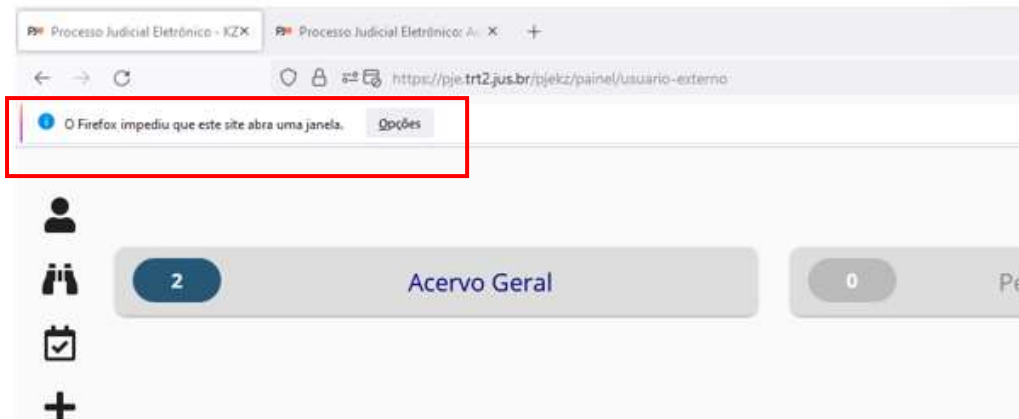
PJe Processo Judicial Eletrônico - KZ ×
PJe Processo Judicial Eletrônico: A ×
+
https://pje.trt2.jus.br/pjekz/painel/usuario-externo

O Firefox impediu que este site abra uma janela.
Opções

2
Acervo Geral

0
Pe